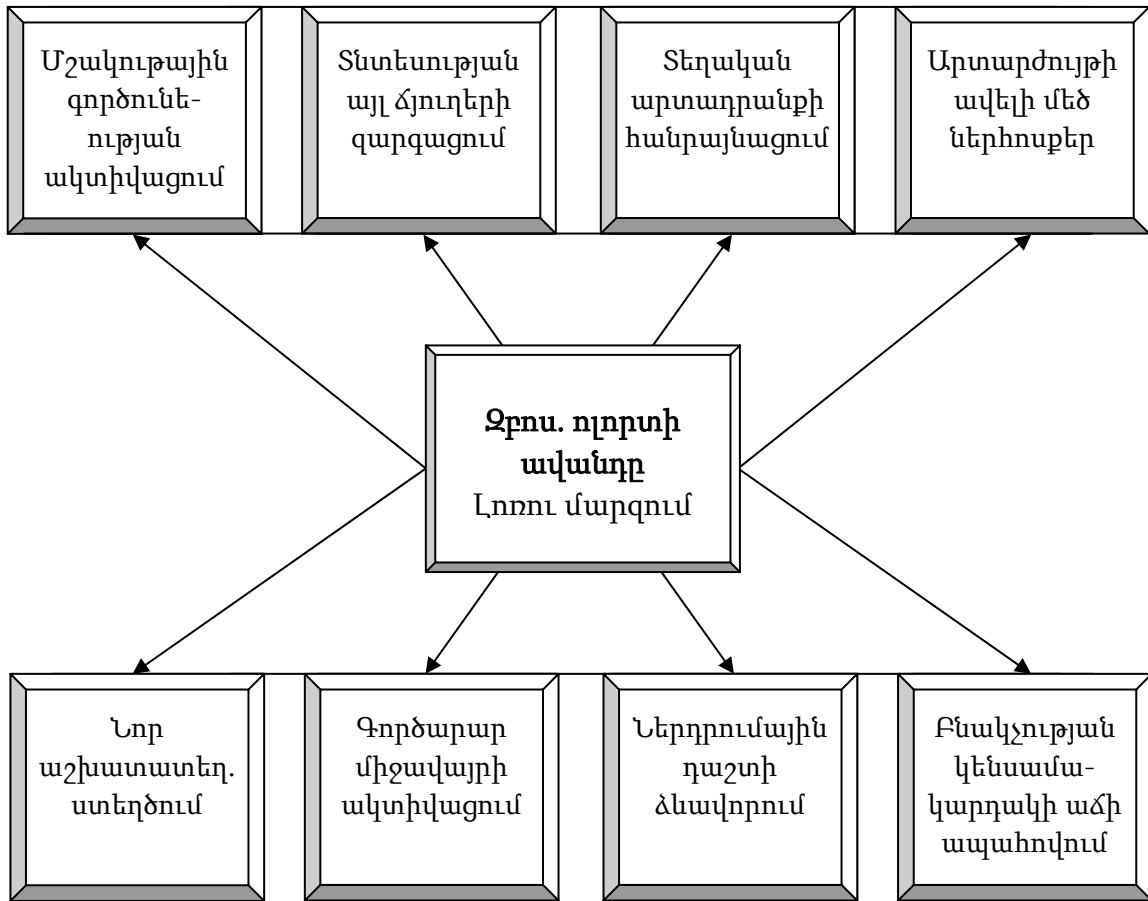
Մշակութային գործունեության ակտիվացում

Տնտեսության այլ ճյուղերի զարգացում

Տեղական արտադրանքի հանրայնացում

Արտարժույթի ավելի մեծ ներհոսքեր

Զբոս. ոլորտի ավանդը
Լոռու մարզում

Նոր աշխատատեղ. ստեղծում

Գործարար միջավայրի ակտիվացում

Ներդրումային դաշտի ձևավորում

Բնակչության կենսամակարդակի աճի ապահովում